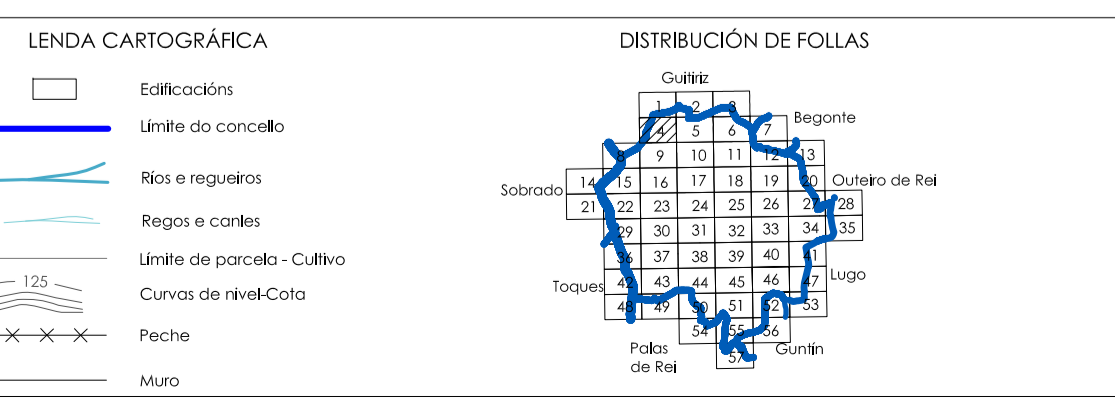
LENDA CARTOGRÁFICA

Edificacións

Límite do concello

Ríos e regueiros

Regos e canles

Límite de parcela - Cultivo

125

Curvas de nivel-Cota

Peche

Muro

DISTRIBUCIÓN DE FOLLAS

Guitiriz

Begonte

Sobrado

Outeiro de Rei

Lugo

Toques

Palas de Rei

Guntín

1 2 3
4 5 6 7
8 9 10 11 12 13
14 15 16 17 18 19 20
21 22 23 24 25 26 27 28
29 30 31 32 33 34 35
36 37 38 39 40 41
42 43 44 45 46 47
48 49 50 51 52 53
54 55 56
57